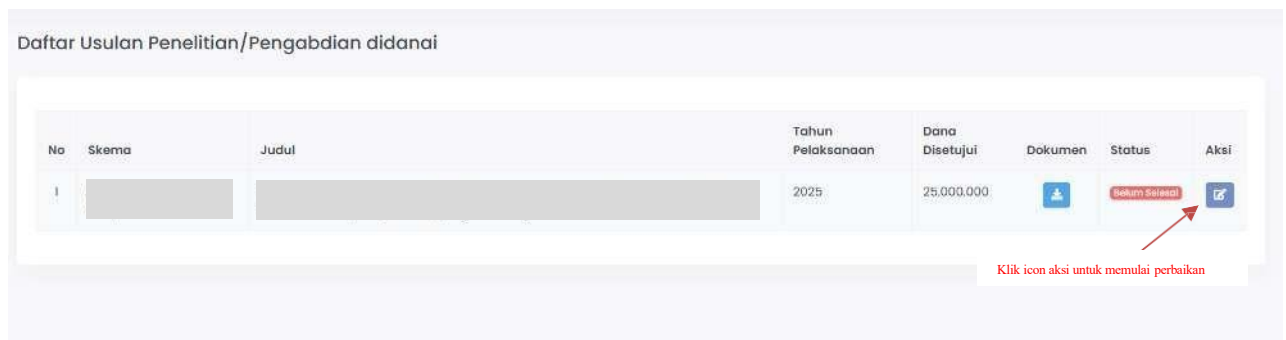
Daftar Usulan Penelitian/Pengabdian didanai

| No | Skema | Judul | Tahun Pelaksanaan | Dana Disetujui | Dokumen | Status | Aksi |
|---|---|---|---|---|---|---|---|
| 1 | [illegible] | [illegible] | 2025 | 25.000.000 | | Belum Selesai | |

Klik icon aksi untuk memulai perbaikan